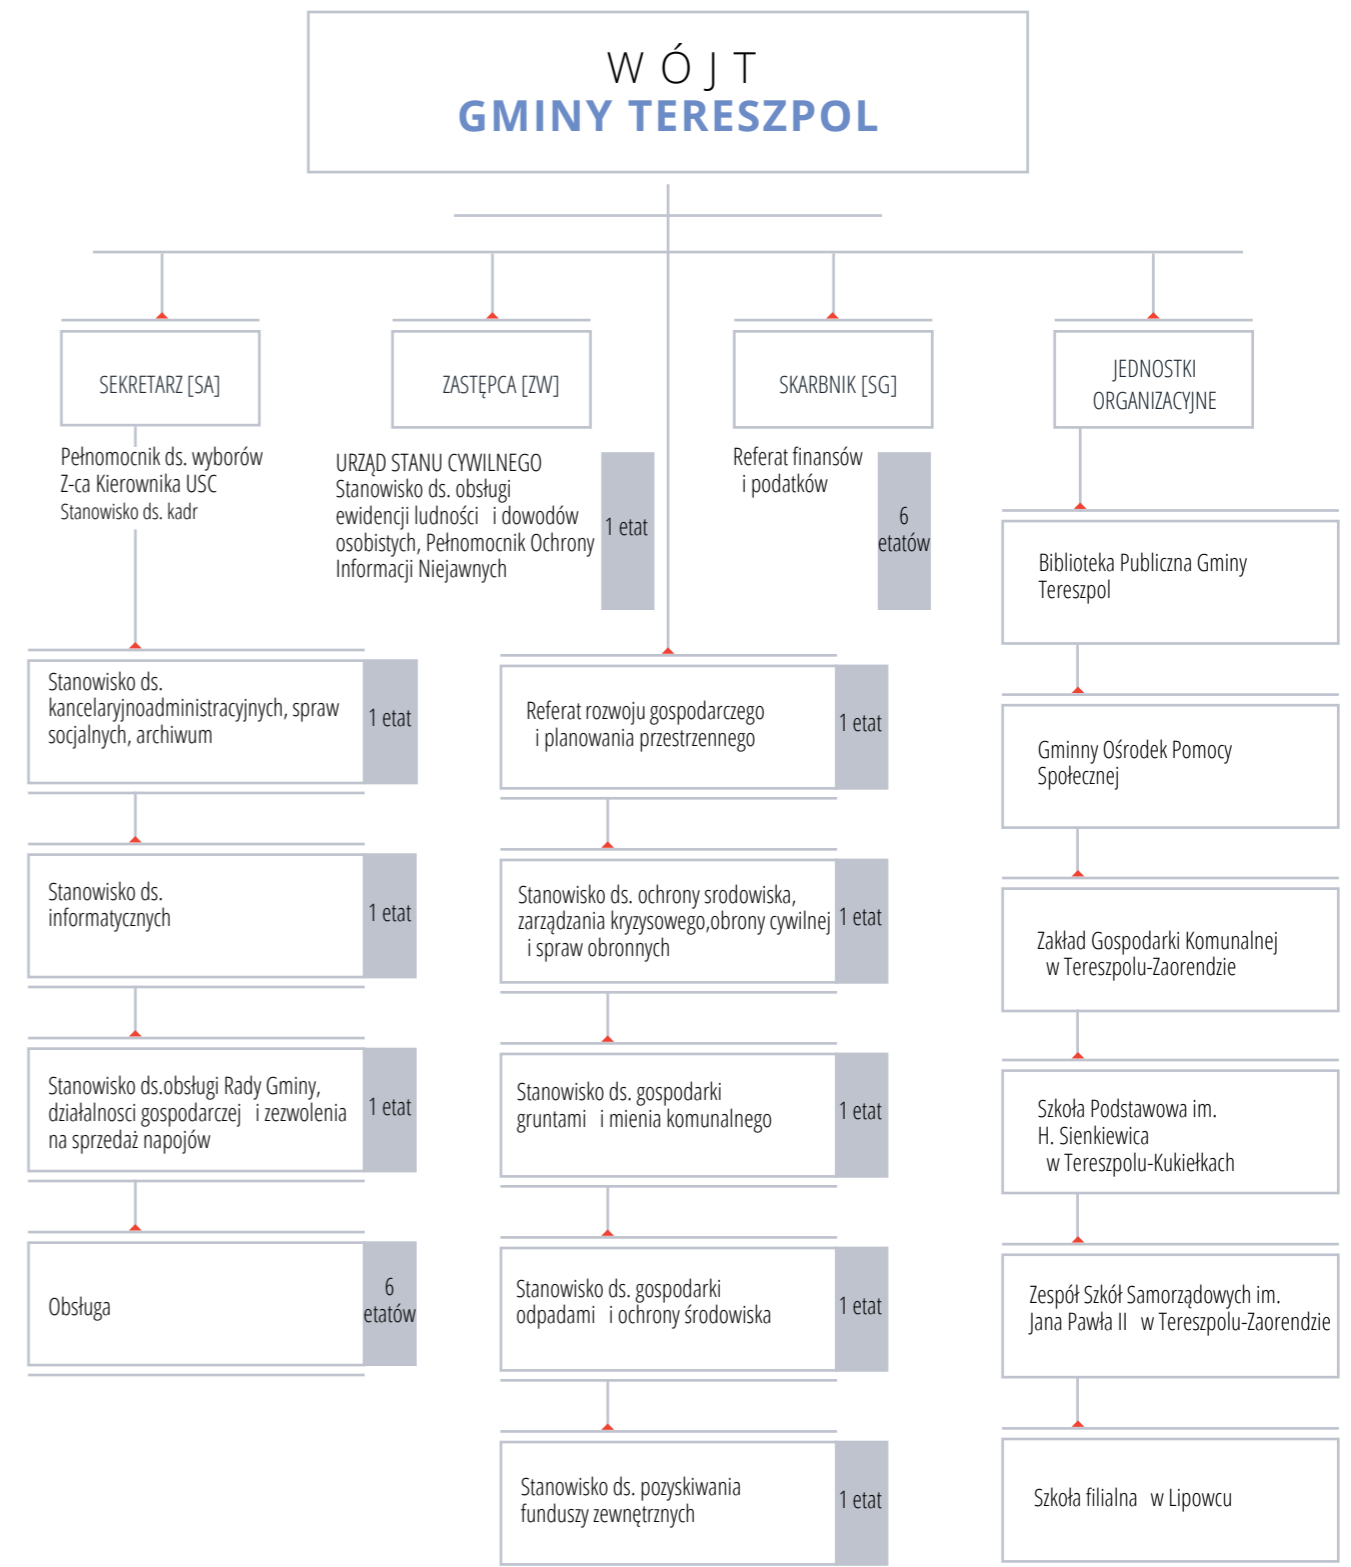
W Ó J T
GMINY TERESZPOL

SEKRETARZ [SA]

ZASTĘPCA [ZW]

SKARBNIK [SG]

JEDNOSTKI ORGANIZACYJNE

Pełnomocnik ds. wyborów
Z-ca Kierownika USC
Stanowisko ds. kadr

URZĄD STANU CYWILNEGO
Stanowisko ds. obsługi ewidencji ludności i dowodów osobistych, Pełnomocnik Ochrony Informacji Niejawnych

1 etat

Referat finansów i podatków

6 etatów

Biblioteka Publiczna Gminy Tereszpol

Stanowisko ds. kancelaryjnoadministracyjnych, spraw socjalnych, archiwum

1 etat

Referat rozwoju gospodarczego i planowania przestrzennego

1 etat

Gminny Ośrodek Pomocy Społecznej

Stanowisko ds. informatycznych

1 etat

Stanowisko ds. ochrony srodowiska, zarządzania kryzysowego,obrony cywilnej i spraw obronnych

1 etat

Zakład Gospodarki Komunalnej w Tereszpolu-Zaorendzie

Stanowisko ds.obsługi Rady Gminy, działalnosci gospodarczej i zezwolenia na sprzedaż napojów

1 etat

Stanowisko ds. gospodarki gruntami i mienia komunalnego

1 etat

Szkoła Podstawowa im. H. Sienkiewica w Tereszpolu-Kukiełkach

Obsługa

6 etatów

Stanowisko ds. gospodarki odpadami i ochrony środowiska

1 etat

Zespół Szkół Samorządowych im. Jana Pawła II w Tereszpolu-Zaorendzie

Stanowisko ds. pozyskiwania funduszy zewnętrznych

1 etat

Szkoła filialna w Lipowcu